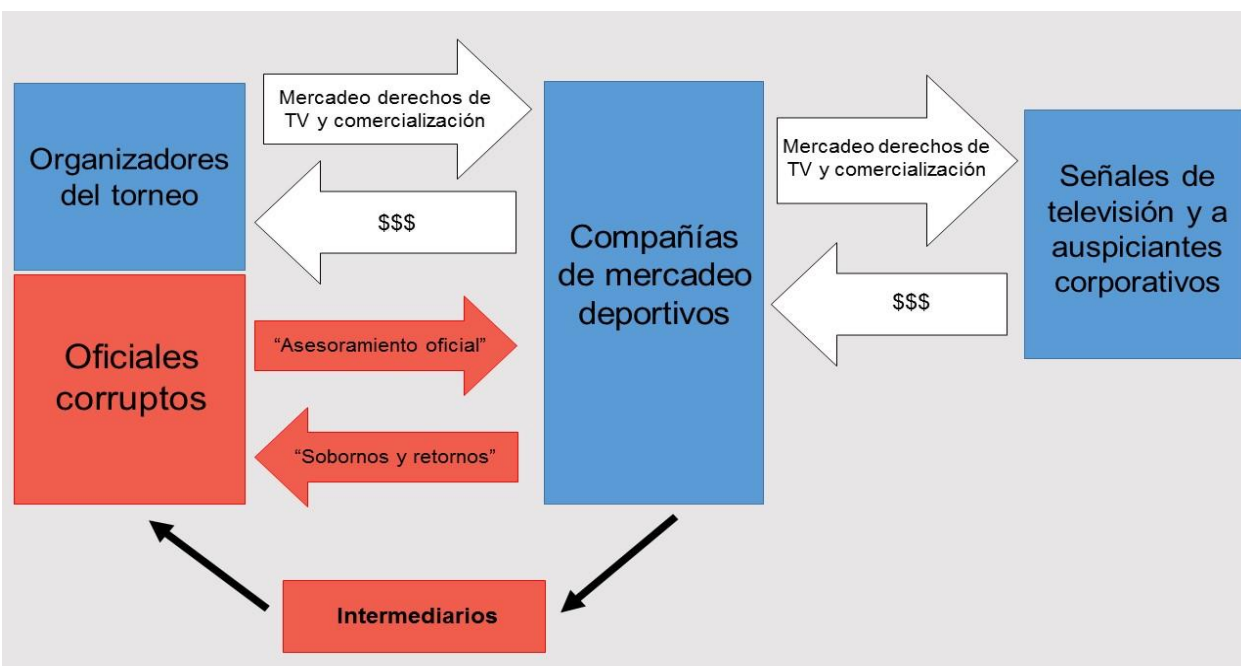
Organizadores del torneo

Mercadeo derechos de TV y comercialización

$$$

Oficiales corruptos

"Asesoramiento oficial"

"Sobornos y retornos"

Compañías de mercadeo deportivos

Mercadeo derechos de TV y comercialización

$$$

Señales de televisión y a auspiciantes corporativos

Intermediarios